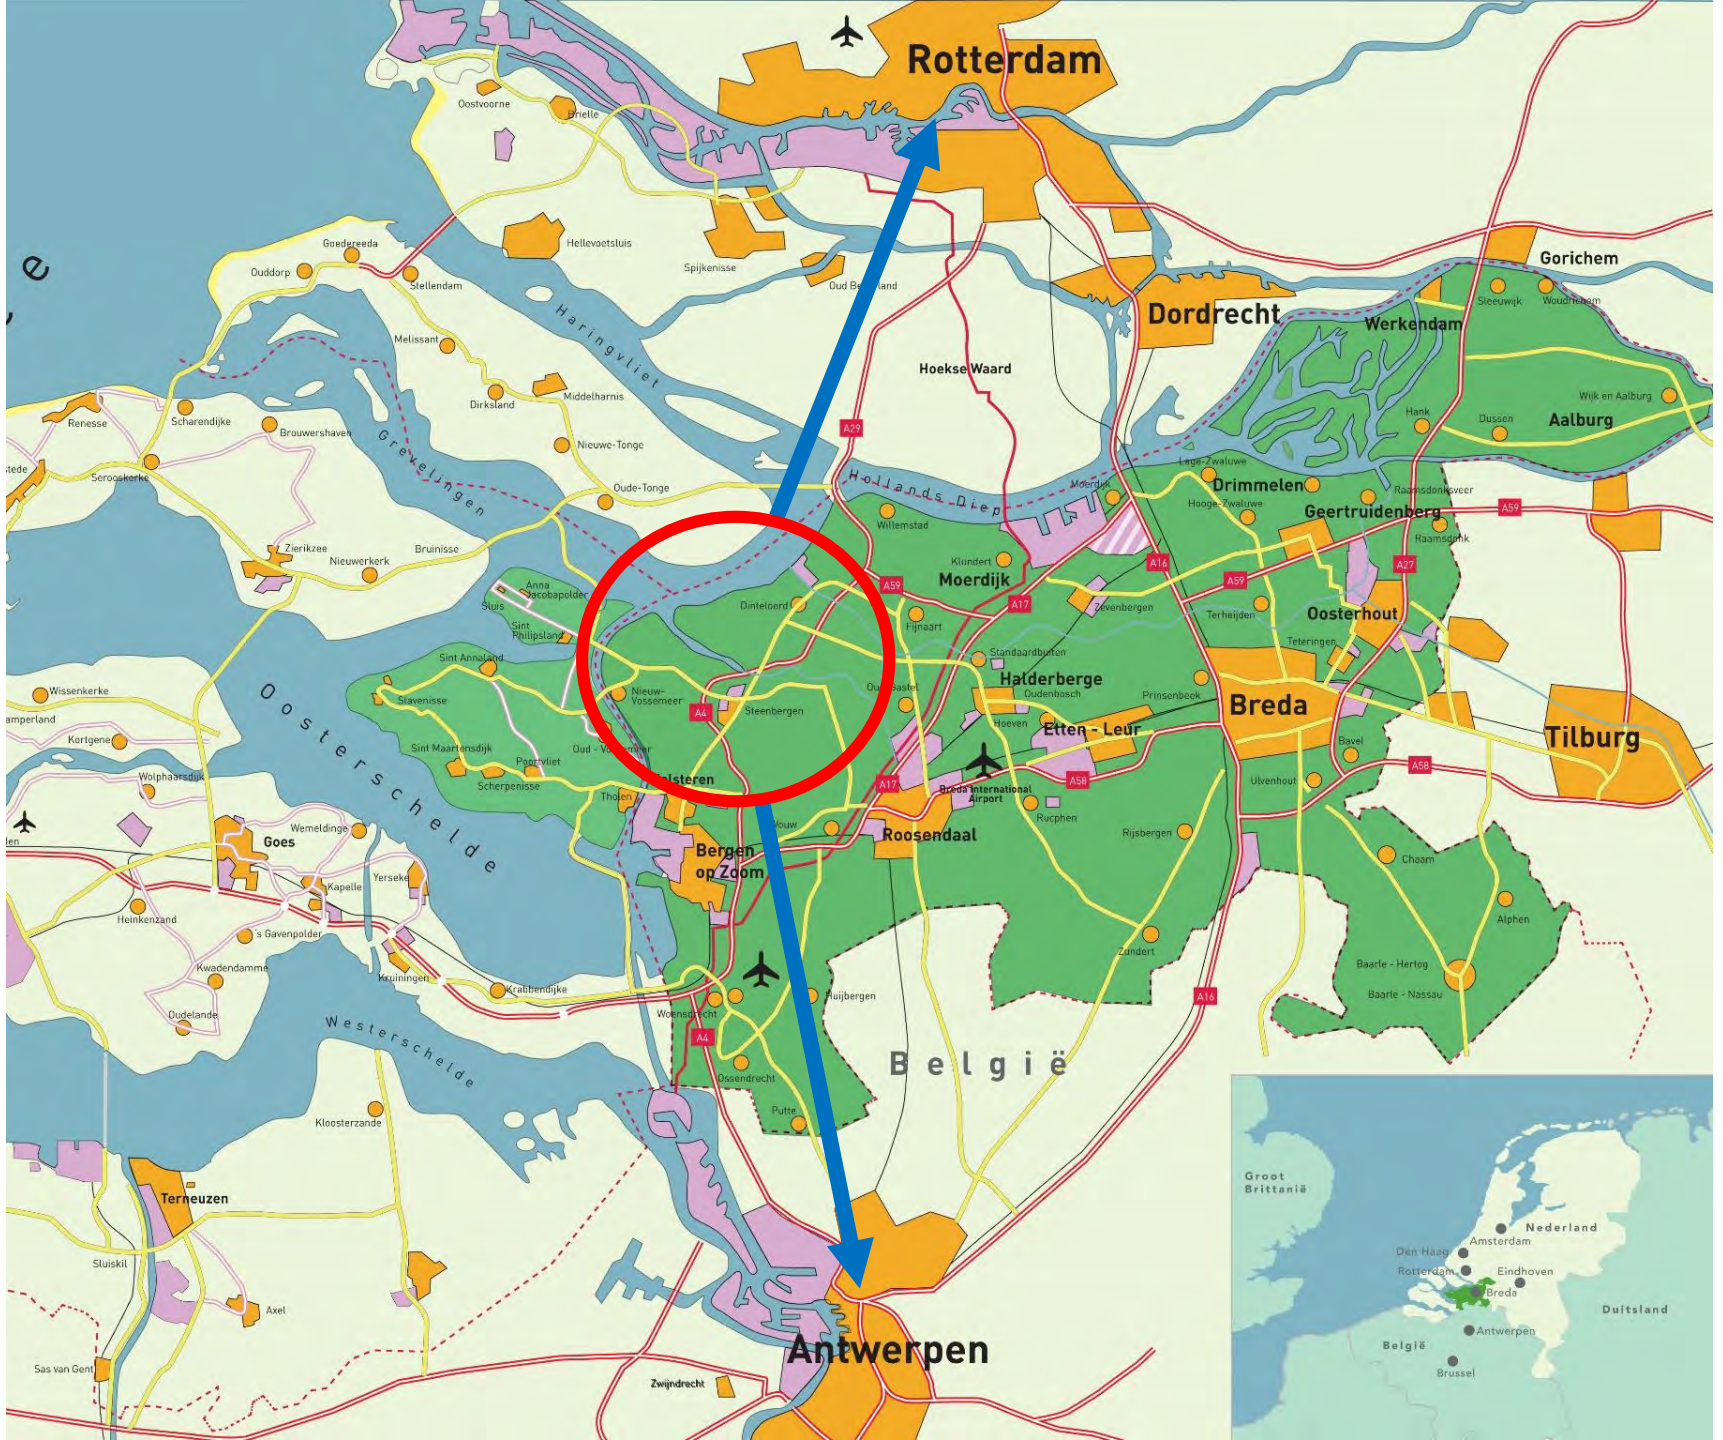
Rotterdam

Oostvoorne

Brielle

Hellevoetsluis

Spijkenisse

Oud Be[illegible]land

Goedereeda

Ouddorp

Stellendam

Melissant

Haringvliet

Dirksland

Middelharnis

Nieuwe-Tonge

Oude-Tonge

Renesse

Scharendijke

Brouwershaven

Grevelingen

Serooskerke

Zierikzee

Nieuwerkerk

Bruinisse

Anna Jacobapolder

Sluis

Sint Philipsland

Sint Annaland

Stavenisse

Sint Maartensdijk

Oud-Vossemeer

Poortvliet

Scherpenisse

Tholen

Halsteren

Wissenkerke

Kamperland

Kortgene

Wolphaarsdijk

Oosterschelde

Goes

Wemeldinge

Yerseke

Kapelle

Heinkenszand

's Gravenpolder

Kwadendamme

Kruiningen

Krabbendijke

Oudelande

Westerschelde

Kloosterzande

Terneuzen

Sluiskil

Axel

Sas van Gent

Zwijndrecht

Antwerpen

Dordrecht

Hoekse Waard

A29

Hollands Diep

Moerdijk

Willemstad

Klundert

Moerdijk

Dinteloord

Fijnaart

Nieuw-Vossemeer

A4

Steenbergen

Oud Gastel

Standaardbuiten

Zevenbergen

Halderberge

Oudenbosch

Hoeven

Etten - Leur

Prinsenbeek

A59

A17

A16

Breda International Airport

A58

Rucphen

Roosendaal

Wouw

Bergen op Zoom

Rijsbergen

Zundert

Woensdrecht

Ossendrecht

Putte

Huijbergen

België

Gorichem

Sleeuwijk

Woudrichem

Werkendam

Wijk en Aalburg

Hank

Dussen

Aalburg

Lage-Zwaluwe

Drimmelen

Hooge-Zwaluwe

Raamsdonksveer

Geertruidenberg

Raamsdonk

A27

A59

Terheijden

Oosterhout

Teteringen

Breda

Bavel

Ulvenhout

Tilburg

A58

Chaam

Alphen

Baarle - Hertog

Baarle - Nassau

Groot Brittanië

Nederland

Amsterdam

Den Haag

Rotterdam

Eindhoven

Breda

Duitsland

Antwerpen

België

Brussel